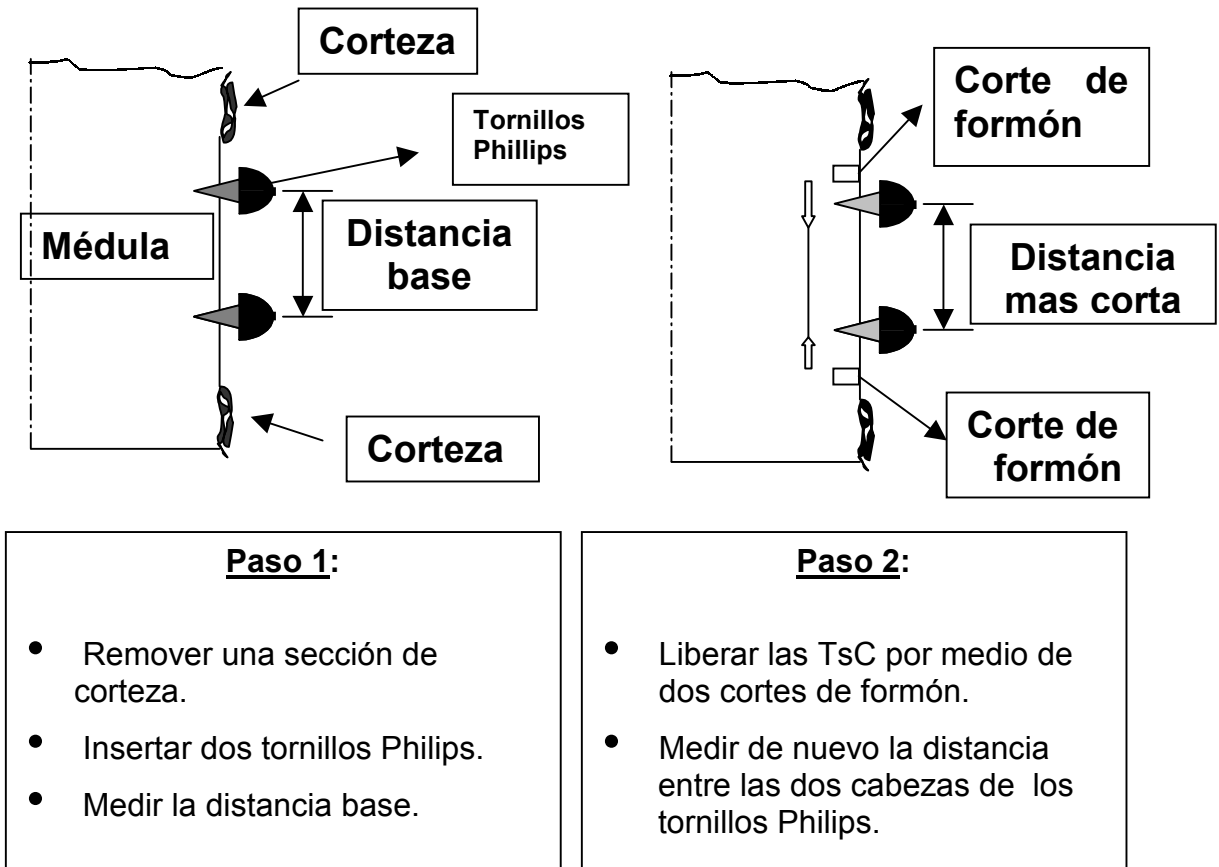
Corteza

Tornillos Phillips

Médula

Distancia base

Corteza

Corte de formón

Distancia mas corta

Corte de formón

**Paso 1:**

- Remover una sección de corteza.
- Insertar dos tornillos Philips.
- Medir la distancia base.

**Paso 2:**

- Liberar las TsC por medio de dos cortes de formón.
- Medir de nuevo la distancia entre las dos cabezas de los tornillos Philips.